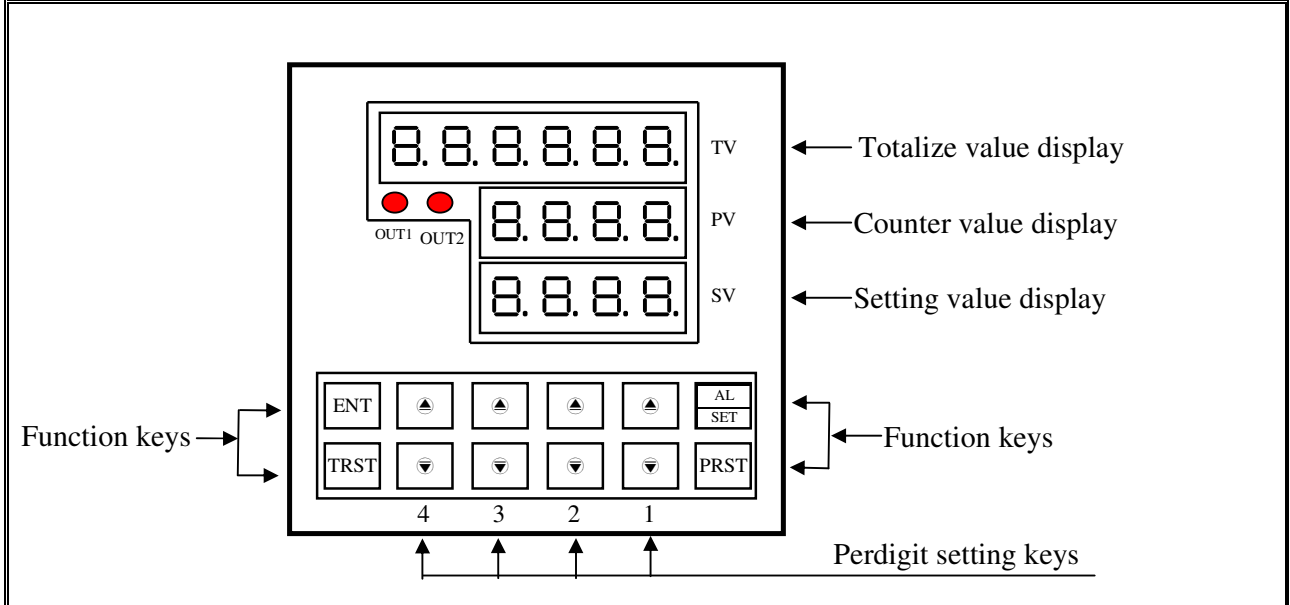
8.8.8.8.8.8. TV Totalize value display

OUT1 OUT2

8.8.8.8. PV Counter value display

8.8.8.8. SV Setting value display

ENT AL SET

Function keys

TRST PRST

Function keys

4 3 2 1

Perdigit setting keys